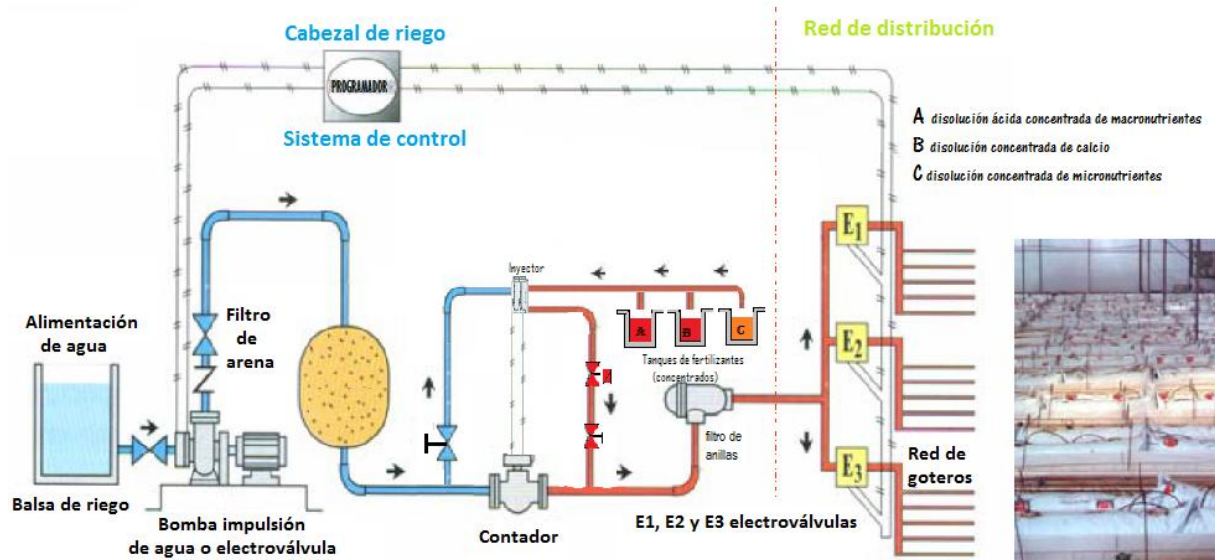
Cabezal de riego

Red de distribución

PROGRAMADOR

Sistema de control

A disolución ácida concentrada de macronutrientes
B disolución concentrada de calcio
C disolución concentrada de micronutrientes

$E_1$

$E_2$

$E_3$

Inyector

A B C

Tanques de fertilizantes (concentrados)

Alimentación de agua

Filtro de arena

filtro de anillas

Red de goteros

Balsa de riego

Bomba impulsión de agua o electroválvula

Contador

E1, E2 y E3 electroválvulas